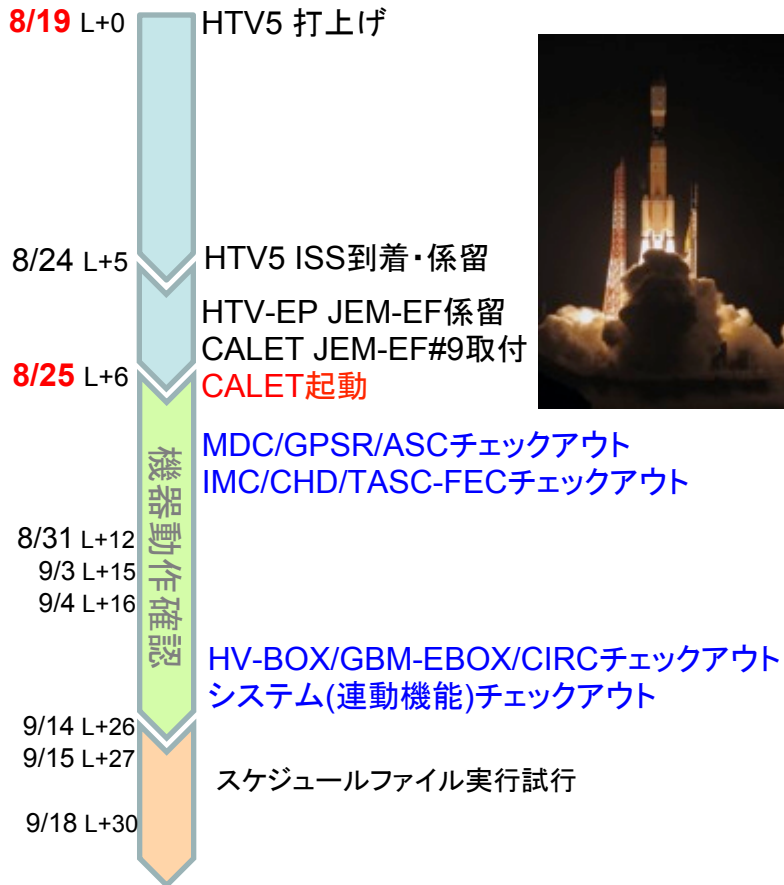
8/19 L+0 HTV5 打上げ

8/24 L+5 HTV5 ISS到着・係留

HTV-EP JEM-EF係留
CALET JEM-EF#9取付

8/25 L+6 CALET起動

機器動作確認

MDC/GPSR/ASCチェックアウト
IMC/CHD/TASC-FECチェックアウト

8/31 L+12
9/3 L+15
9/4 L+16

HV-BOX/GBM-EBOX/CIRCチェックアウト
システム(連動機能)チェックアウト

9/14 L+26
9/15 L+27 スケジュールファイル実行試行

9/18 L+30